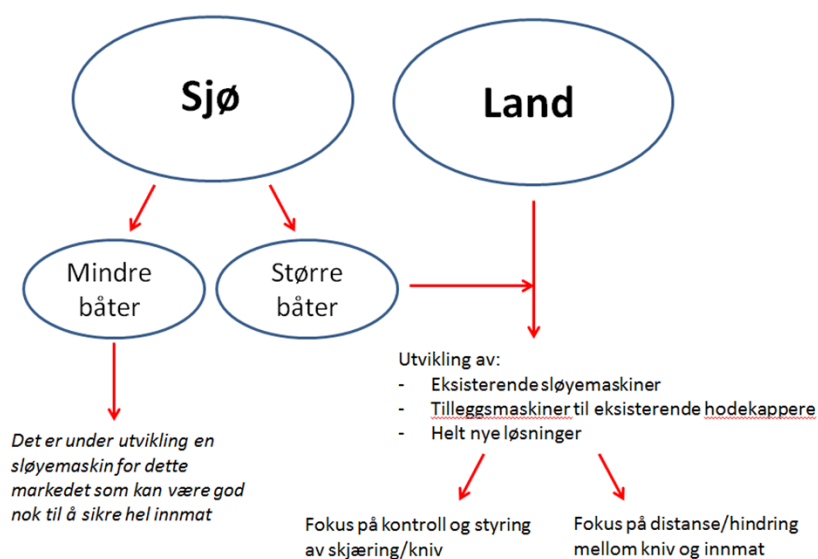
Sjø

Land

Mindre båter

Større båter

Utvikling av:
- Eksisterende sløyemaskiner
- Tilleggsmaskiner til eksisterende hodekappere
- Helt nye løsninger

Det er under utvikling en sløyemaskin for dette markedet som kan være god nok til å sikre hel innmat

Fokus på kontroll og styring av skjæring/kniv

Fokus på distanse/hindring mellom kniv og innmat